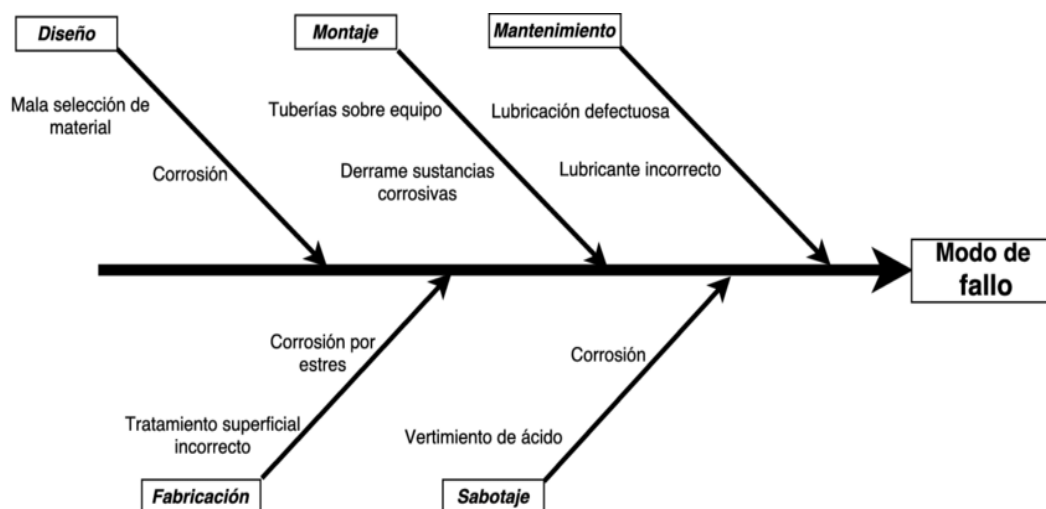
Diseño

Mala selección de material

Corrosión

Montaje

Tuberías sobre equipo

Derrame sustancias corrosivas

Mantenimiento

Lubricación defectuosa

Lubricante incorrecto

Modo de fallo

Corrosión por estres

Tratamiento superficial incorrecto

Fabricación

Corrosión

Vertimiento de ácido

Sabotaje